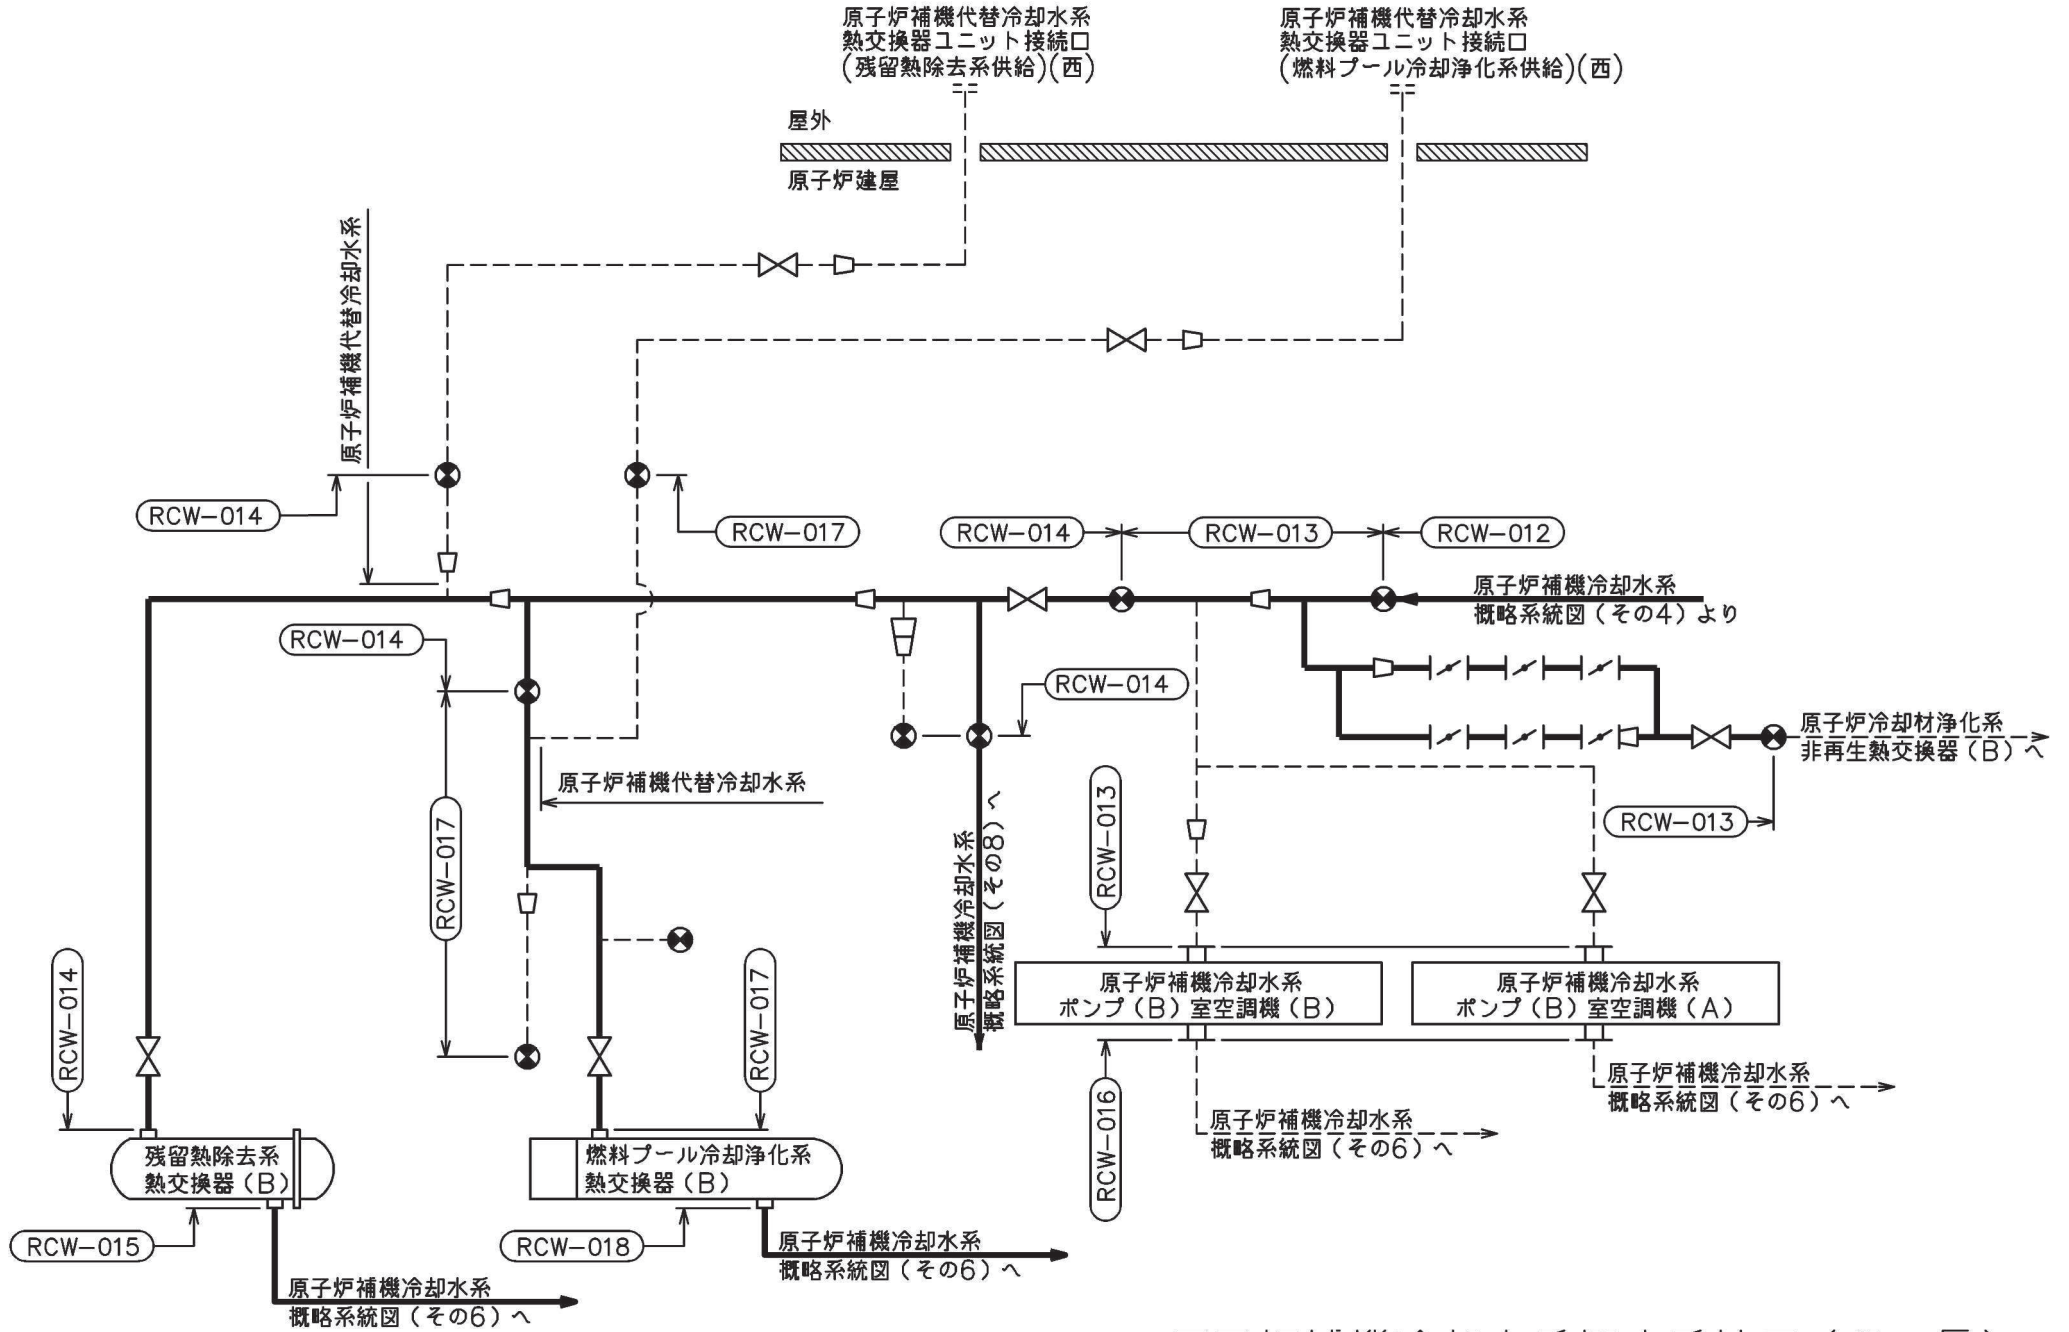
原子炉補機代替冷却水系
熱交換器ユニット接続口
(残留熱除去系供給)(西)

原子炉補機代替冷却水系
熱交換器ユニット接続口
(燃料プール冷却浄化系供給)(西)

屋外

原子炉建屋

原子炉補機代替冷却水系

RCW−014

RCW−017

RCW−014

RCW−013

RCW−012

原子炉補機冷却水系
概略系統図（その4）より

RCW−014

RCW−014

原子炉冷却材浄化系
非再生熱交換器（B）へ

原子炉補機代替冷却水系

RCW−017

原子炉補機冷却水系
概略系統図（その8）へ

RCW−013

RCW−013

原子炉補機冷却水系
ポンプ（B）室空調機（B）

原子炉補機冷却水系
ポンプ（B）室空調機（A）

RCW−014

RCW−017

RCW−016

原子炉補機冷却水系
概略系統図（その6）へ

原子炉補機冷却水系
概略系統図（その6）へ

残留熱除去系
熱交換器（B）

燃料プール冷却浄化系
熱交換器（B）

RCW−015

RCW−018

原子炉補機冷却水系
概略系統図（その6）へ

原子炉補機冷却水系
概略系統図（その6）へ

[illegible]